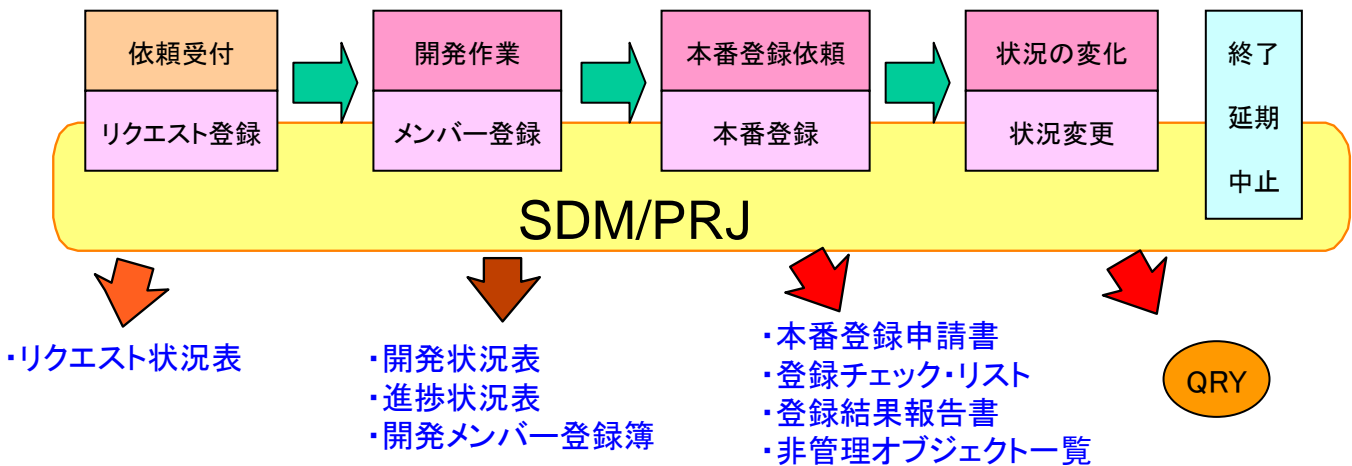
依頼受付

リクエスト登録

開発作業

メンバー登録

本番登録依頼

本番登録

状況の変化

状況変更

終了

延期

中止

SDM/PRJ

・リクエスト状況表

・開発状況表
・進捗状況表
・開発メンバー登録簿

・本番登録申請書
・登録チェック・リスト
・登録結果報告書
・非管理オブジェクト一覧

QRY